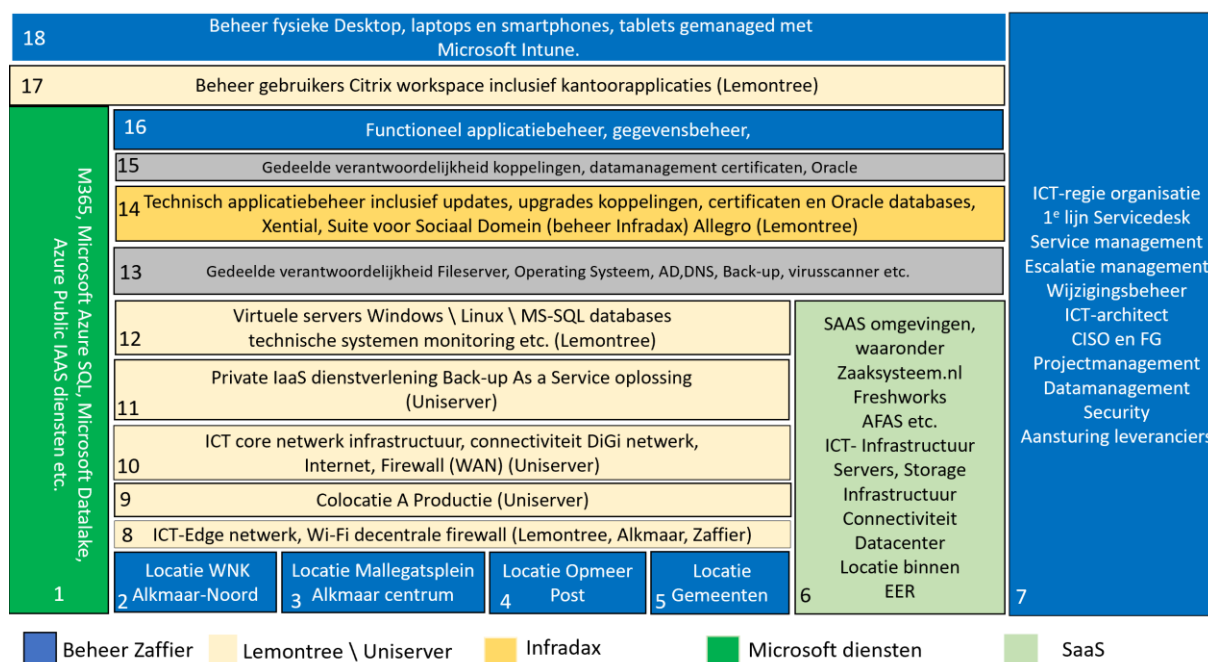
18 Beheer fysieke Desktop, laptops en smartphones, tablets gemanaged met Microsoft Intune.

17 Beheer gebruikers Citrix workspace inclusief kantoorapplicaties (Lemontree)

M365, Microsoft Azure SQL, Microsoft Datalake, Azure Public IAAS diensten etc.

16 Functioneel applicatiebeheer, gegevensbeheer,

15 Gedeelde verantwoordelijkheid koppelingen, datamanagement certificaten, Oracle

14 Technisch applicatiebeheer inclusief updates, upgrades koppelingen, certificaten en Oracle databases, Xential, Suite voor Sociaal Domein (beheer Infradax) Allegro (Lemontree)

13 Gedeelde verantwoordelijkheid Fileserver, Operating Systeem, AD,DNS, Back-up, virusscanner etc.

12 Virtuele servers Windows \ Linux \ MS-SQL databases technische systemen monitoring etc. (Lemontree)

11 Private IaaS dienstverlening Back-up As a Service oplossing (Uniserver)

10 ICT core netwerk infrastructuur, connectiviteit DiGi netwerk, Internet, Firewall (WAN) (Uniserver)

9 Colocatie A Productie (Uniserver)

8 ICT-Edge netwerk, Wi-Fi decentrale firewall (Lemontree, Alkmaar, Zaffier)

SAAS omgevingen, waaronder Zaaksysteem.nl Freshworks AFAS etc. ICT- Infrastructuur Servers, Storage Infrastructuur Connectiviteit Datacenter Locatie binnen EER

ICT-regie organisatie
1$^e$ lijn Servicedesk
Service management
Escalatie management
Wijzigingsbeheer
ICT-architect
CISO en FG
Projectmanagement
Datamanagement
Security
Aansturing leveranciers

1

2 Locatie WNK Alkmaar-Noord

3 Locatie Mallegatsplein Alkmaar centrum

4 Locatie Opmeer Post

5 Locatie Gemeenten

6

7

Beheer Zaffier Lemontree \ Uniserver Infradax Microsoft diensten SaaS